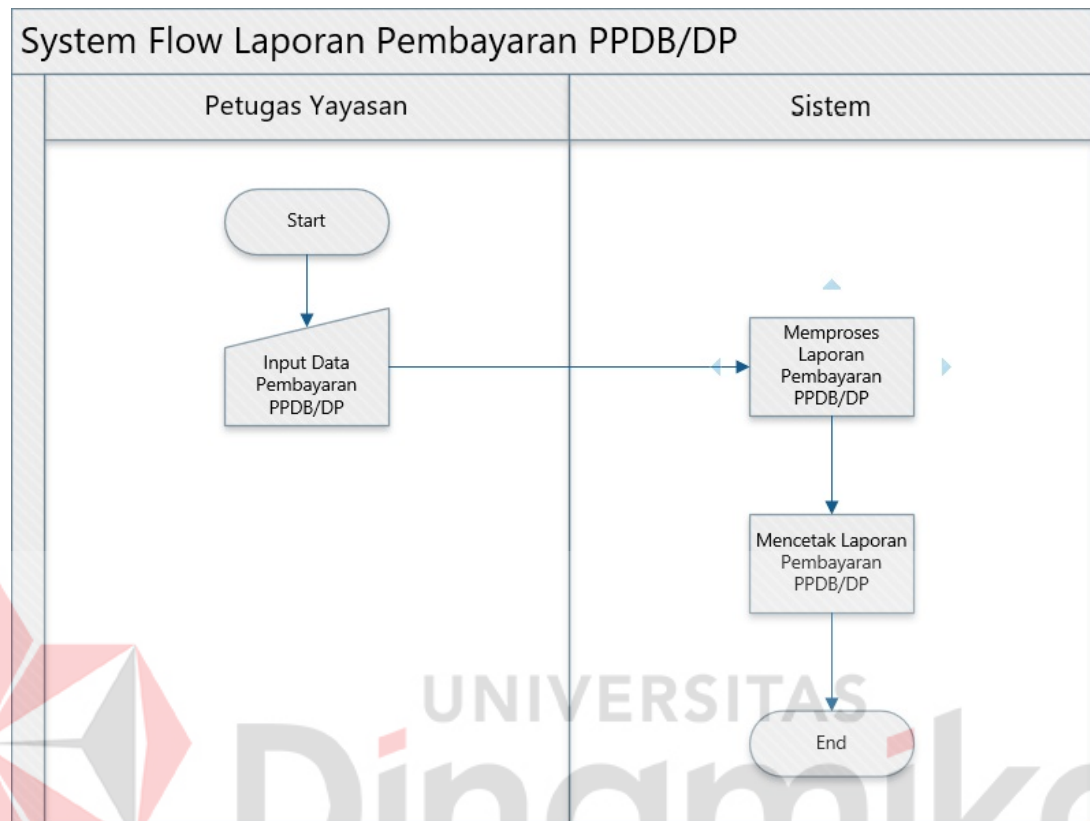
System Flow Laporan Pembayaran PPDB/DP

Petugas Yayasan

Sistem

Start

Input Data Pembayaran PPDB/DP

Memproses Laporan Pembayaran PPDB/DP

Mencetak Laporan Pembayaran PPDB/DP

End

UNIVERSITAS

Dinamika